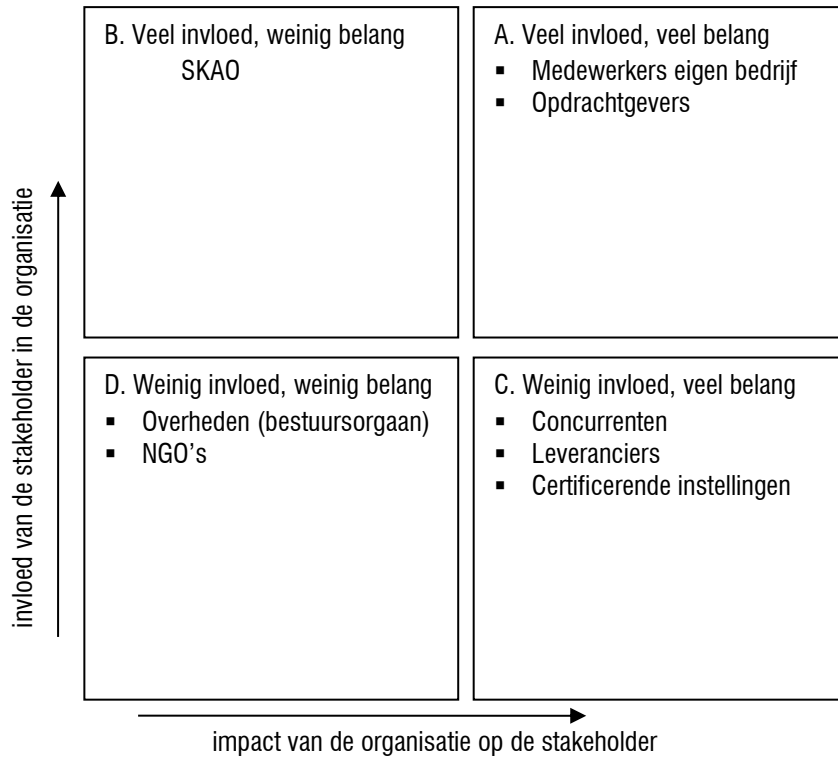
B. Veel invloed, weinig belang
SKAO

A. Veel invloed, veel belang
- Medewerkers eigen bedrijf
- Opdrachtgevers

D. Weinig invloed, weinig belang
- Overheden (bestuursorgaan)
- NGO's

C. Weinig invloed, veel belang
- Concurrenten
- Leveranciers
- Certificerende instellingen

invloed van de stakeholder in de organisatie

impact van de organisatie op de stakeholder